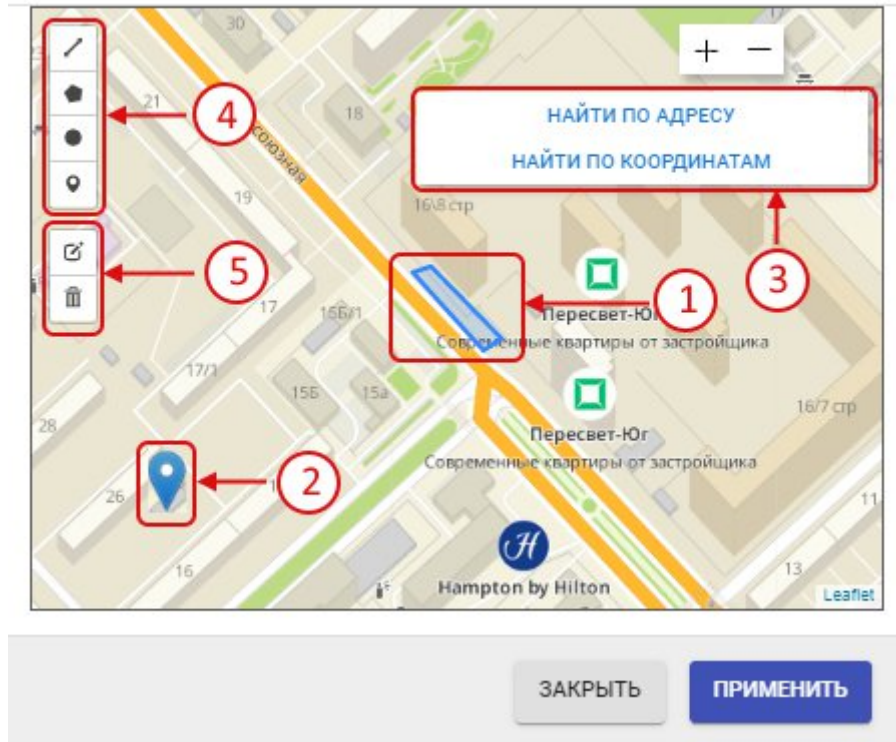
30

+ −

21

4

18

Союзная

НАЙТИ ПО АДРЕСУ

НАЙТИ ПО КООРДИНАТАМ

19

16\8 стр

5

17

15Б/1

1

3

Пересвет-Юг

Современные квартиры от застройщика

17/1

15Б

15а

28

16/7 стр

Пересвет-Юг

Современные квартиры от застройщика

26

2

11

16

13

Hampton by Hilton

Leaflet

ЗАКРЫТЬ

ПРИМЕНИТЬ